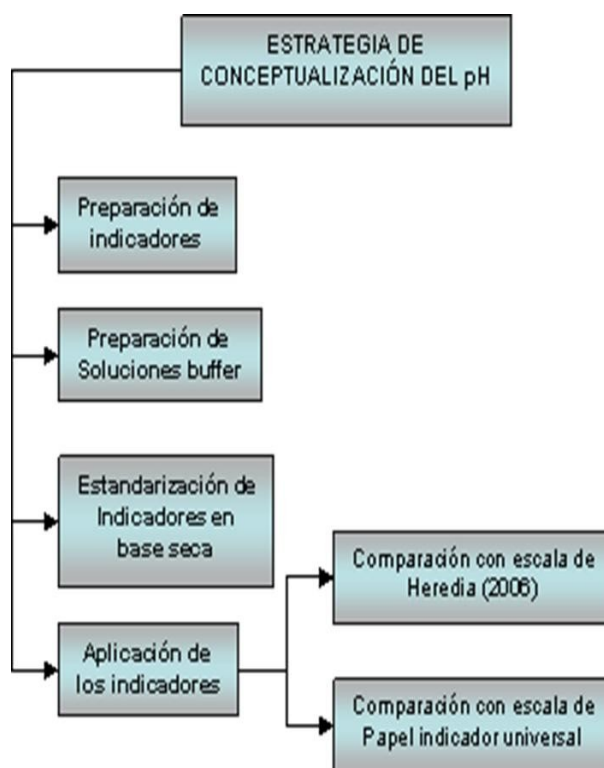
ESTRATEGIA DE CONCEPTUALIZACIÓN DEL pH

Preparación de indicadores

Preparación de Soluciones buffer

Estandarización de Indicadores en base seca

Aplicación de los indicadores

Comparación con escala de Heredia (2006)

Comparación con escala de Papel indicador universal